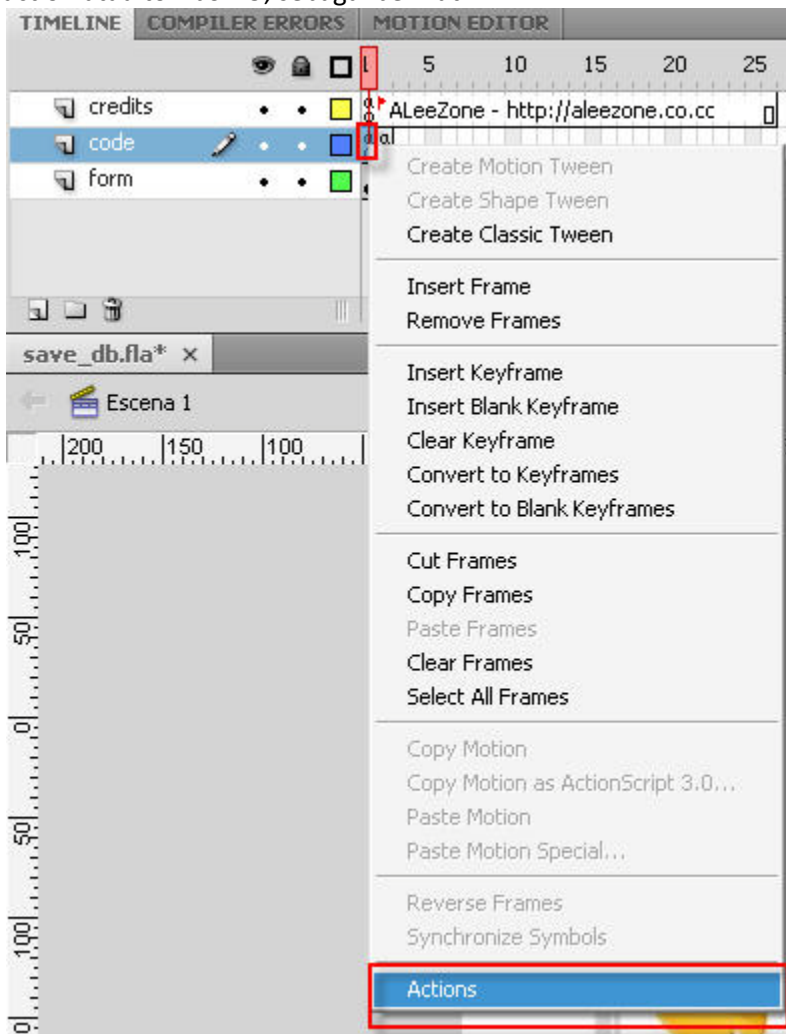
TIMELINE COMPILER ERRORS MOTION EDITOR

5 10 15 20 25

credits

ALeeZone - http://aleezone.co.cc

code

form

save_db.fla* ×

Escena 1

200 150 100

100

50

0

50

100

Create Motion Tween
Create Shape Tween
Create Classic Tween

Insert Frame
Remove Frames

Insert Keyframe
Insert Blank Keyframe
Clear Keyframe
Convert to Keyframes
Convert to Blank Keyframes

Cut Frames
Copy Frames
Paste Frames
Clear Frames
Select All Frames

Copy Motion
Copy Motion as ActionScript 3.0...
Paste Motion
Paste Motion Special...

Reverse Frames
Synchronize Symbols

Actions